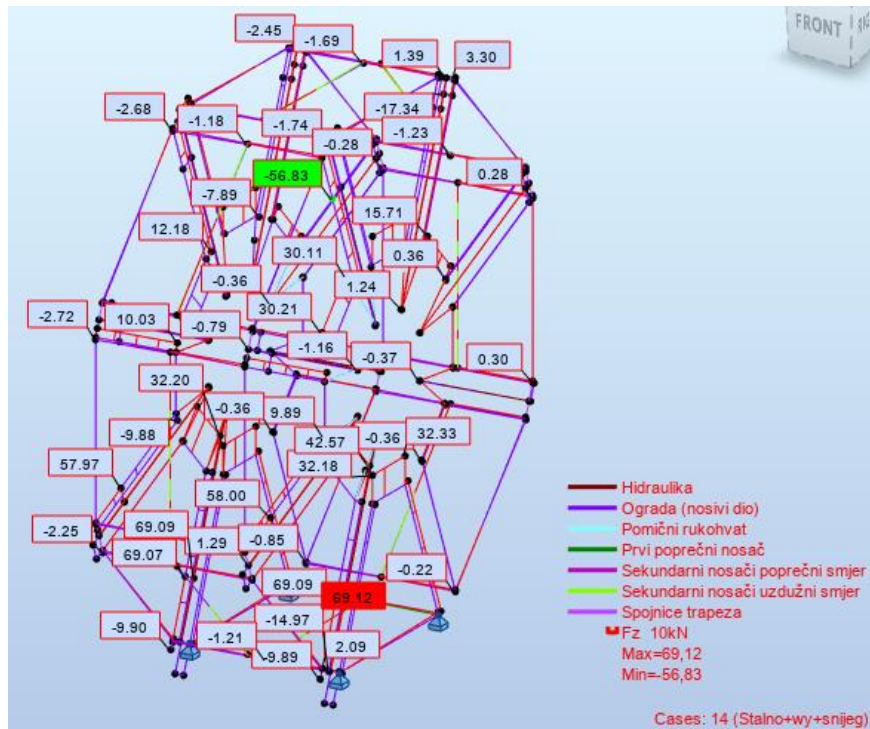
FRONT

-2.45
-1.69
1.39
3.30
-2.68
-1.18
-1.74
-17.34
-0.28
-1.23
-56.83
0.28
-7.89
15.71
12.18
30.11
0.36
-0.36
1.24
30.21
-2.72
10.03
-0.79
-1.16
-0.37
0.30
32.20
-0.36
9.89
-9.88
42.57
-0.36
32.33
57.97
32.18
58.00
-2.25
69.09
69.07
1.29
-0.85
-0.22
69.09
69.12
-9.90
-14.97
-1.21
2.09
-9.89

Hidraulika
Ograda (nosivi dio)
Pomični rukohvat
Prvi poprečni nosač
Sekundarni nosači poprečni smjer
Sekundarni nosači uzdužni smjer
Spojnice trapeza
Fz 10kN
Max=69,12
Min=-56,83

Cases: 14 (Stalno+wy+snijeg)